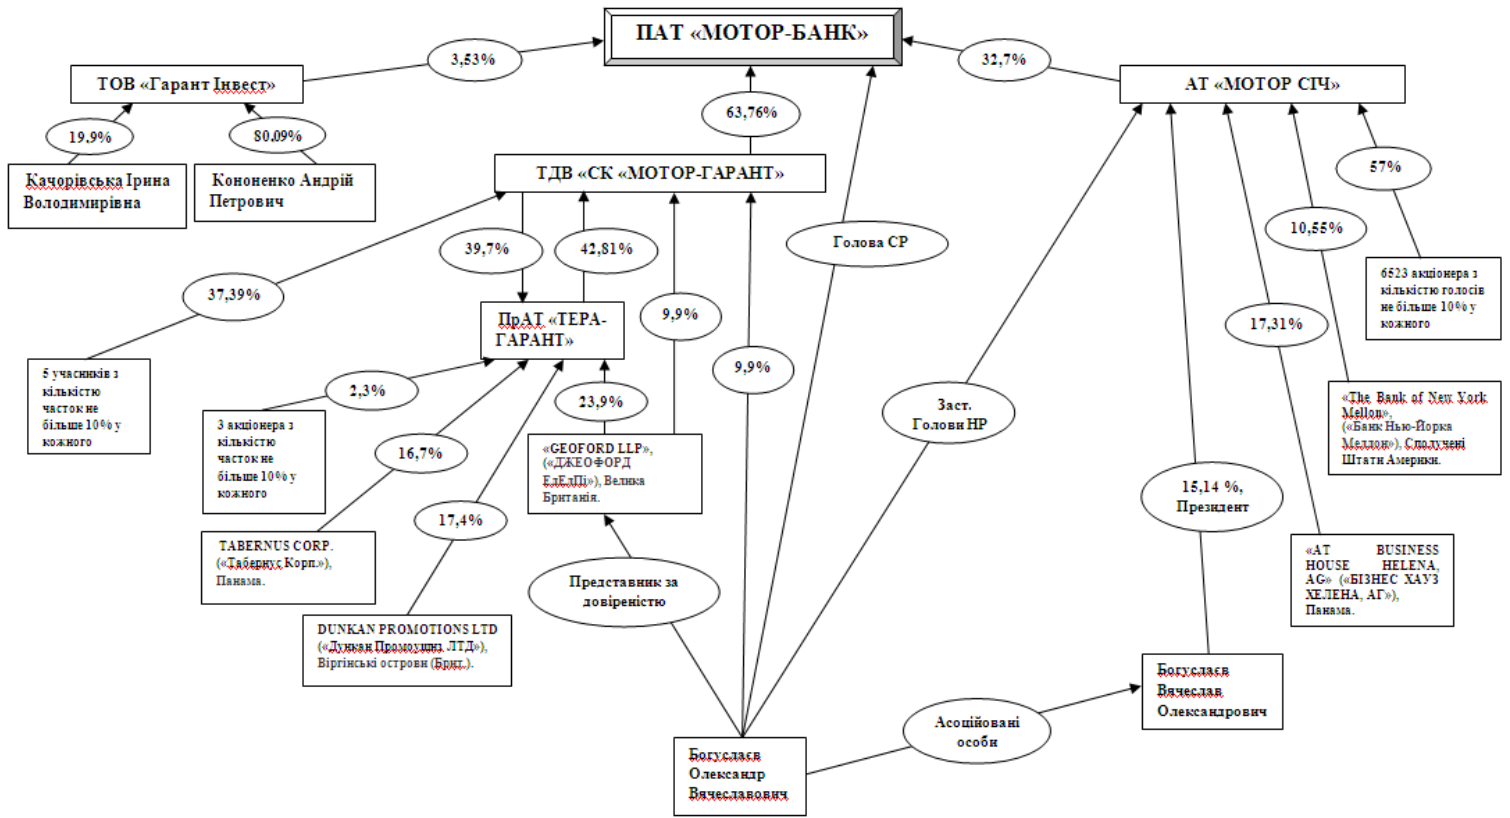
ПАТ «МОТОР-БАНК»

3,53%

ТОВ «Гарант Інвест»

19,9%

80,09%

Качорівська Ірина Володимирівна

Кононенко Андрій Петрович

63,76%

32,7%

АТ «МОТОР СІЧ»

ТДВ «СК «МОТОР-ГАРАНТ»

57%

10,55%

Голова СР

6523 акціонера з кількістю голосів не більше 10% у кожного

39,7%

42,81%

37,39%

9,9%

ПрАТ «ТЕРА-ГАРАНТ»

17,31%

9,9%

5 учасників з кількістю часток не більше 10% у кожного

2,3%

Заст. Голови НР

«The Bank of New York Mellon», («Банк Нью-Йорка Меллон»), Сполучені Штати Америки.

3 акціонера з кількістю часток не більше 10% у кожного

23,9%

16,7%

«GEOFORD LLP», («ДЖЕОФОРД ЕлЕлПі»), Велика Британія.

15,14 %, Президент

17,4%

TABERNUS CORP. («Таберкус Корп.»), Панама.

Представник за довіреністю

«AT BUSINESS HOUSE HELENA, AG» («БІЗНЕС ХАУЗ ХЕЛЕНА, АГ»), Панама.

DUNKAN PROMOTIONS LTD («Дункан Промоушнз ЛТД»), Віргінські острови (Брит.).

Богуслаєв Вячеслав Олександрович

Асоційовані особи

Богуслаєв Олександр Вячеславович